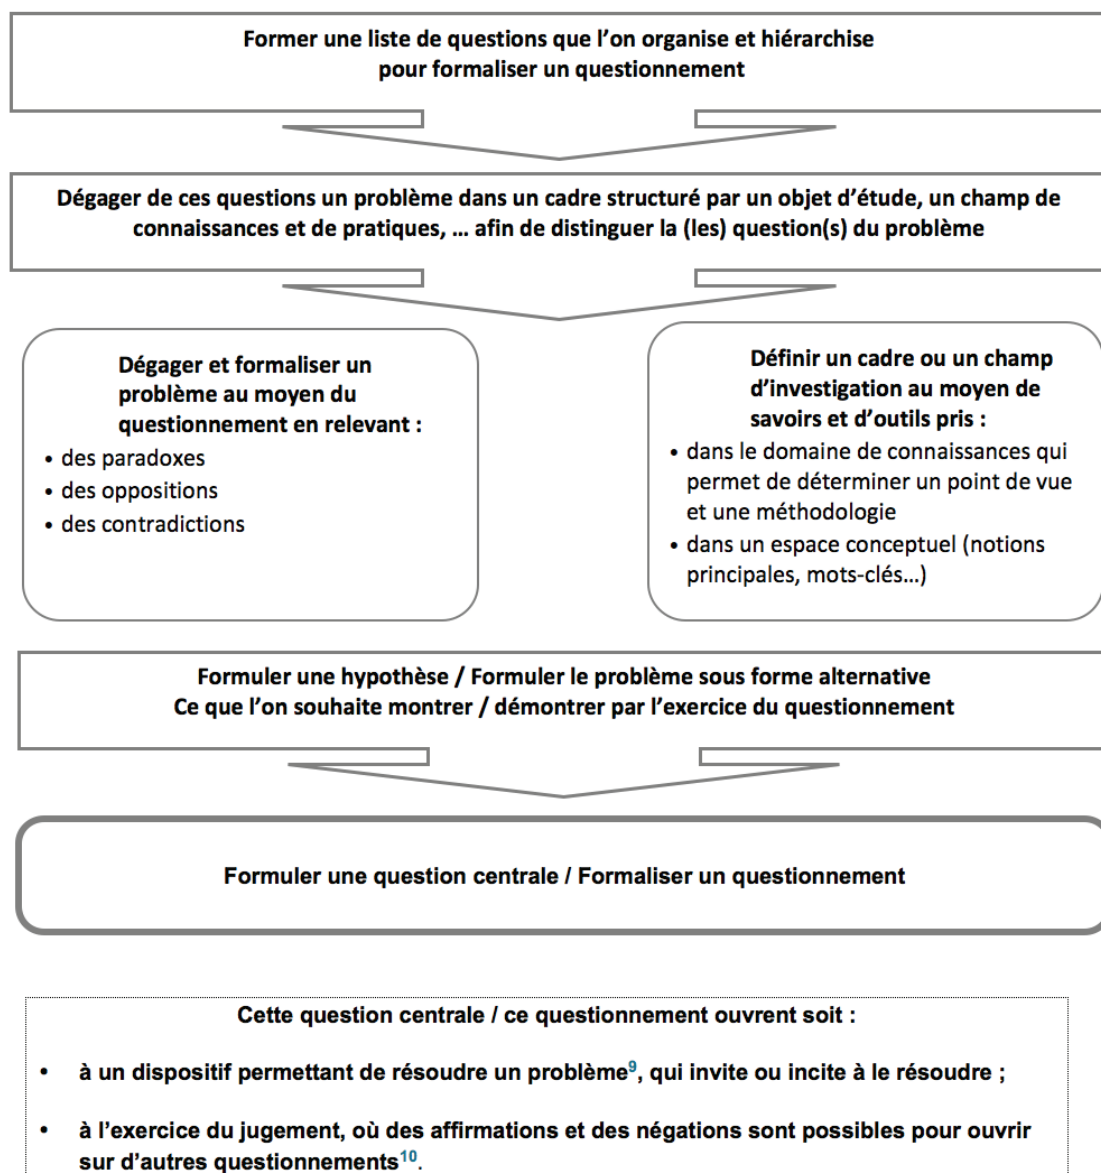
Former une liste de questions que l'on organise et hiérarchise pour formaliser un questionnement

Dégager de ces questions un problème dans un cadre structuré par un objet d'étude, un champ de connaissances et de pratiques, … afin de distinguer la (les) question(s) du problème

Dégager et formaliser un problème au moyen du questionnement en relevant :
• des paradoxes
• des oppositions
• des contradictions

Définir un cadre ou un champ d'investigation au moyen de savoirs et d'outils pris :
• dans le domaine de connaissances qui permet de déterminer un point de vue et une méthodologie
• dans un espace conceptuel (notions principales, mots-clés…)

Formuler une hypothèse / Formuler le problème sous forme alternative
Ce que l'on souhaite montrer / démontrer par l'exercice du questionnement

Formuler une question centrale / Formaliser un questionnement

Cette question centrale / ce questionnement ouvrent soit :

• à un dispositif permettant de résoudre un problème$^{9}$, qui invite ou incite à le résoudre ;

• à l'exercice du jugement, où des affirmations et des négations sont possibles pour ouvrir sur d'autres questionnements$^{10}$.